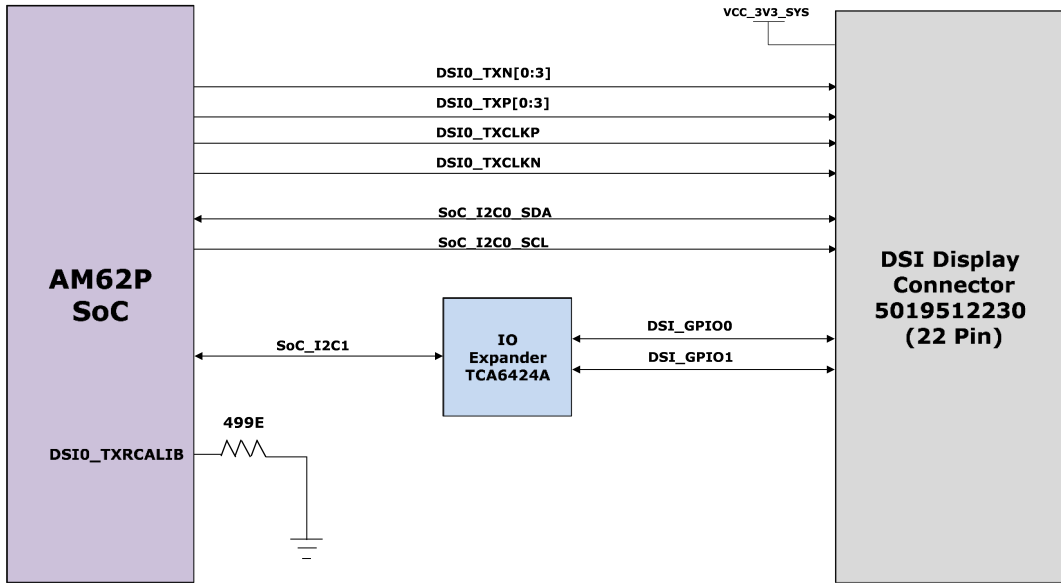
VCC_3V3_SYS

DSI0_TXN[0:3]

DSI0_TXP[0:3]

DSI0_TXCLKP

DSI0_TXCLKN

SoC_I2C0_SDA

SoC_I2C0_SCL

AM62P SoC

DSI Display Connector 5019512230 (22 Pin)

IO Expander TCA6424A

SoC_I2C1

DSI_GPIO0

DSI_GPIO1

499E

DSI0_TXRCALIB